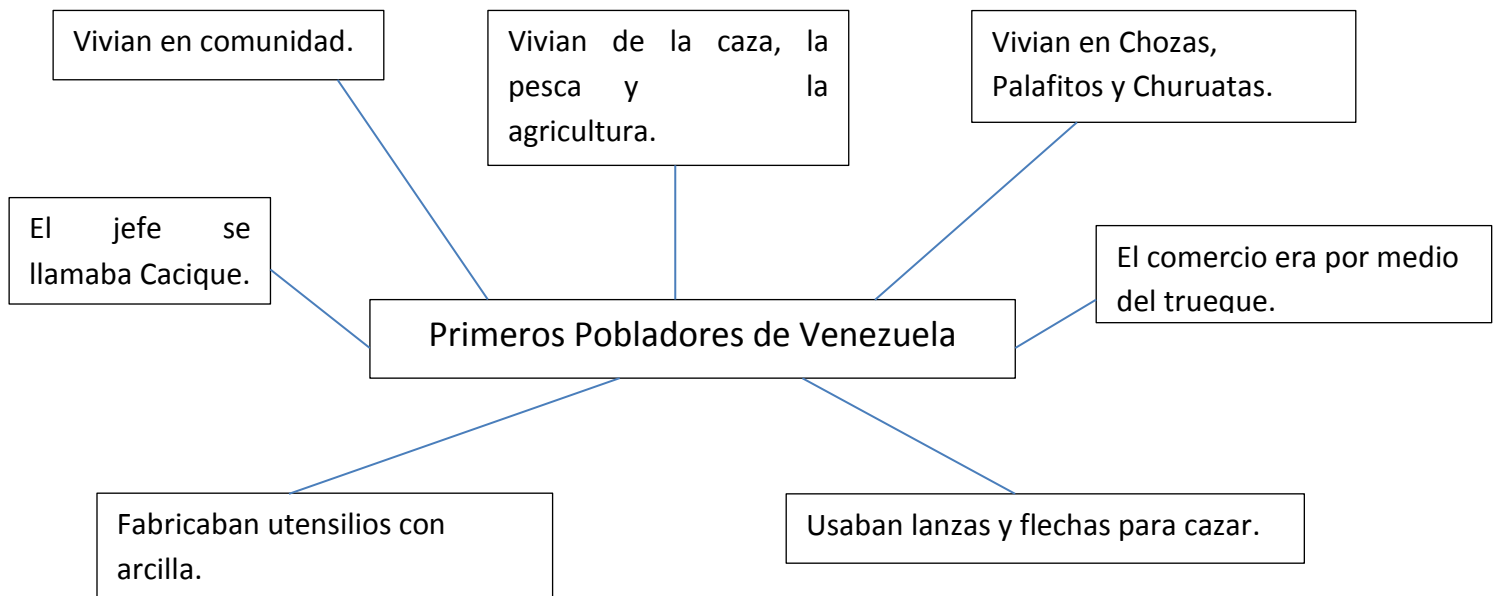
Vivian en comunidad.

Vivian de la caza, la pesca y la agricultura.

Vivian en Chozas, Palafitos y Churuatas.

El jefe se llamaba Cacique.

El comercio era por medio del trueque.

Primeros Pobladores de Venezuela

Fabricaban utensilios con arcilla.

Usaban lanzas y flechas para cazar.